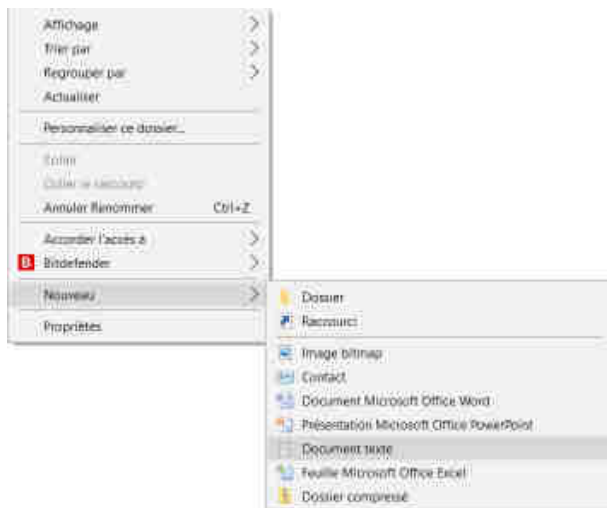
Affichage
Trier par
Regrouper par
Actualiser

Personnaliser ce dossier...

Coller
Coller le raccourci
Annuler Renommer Ctrl+Z

Accorder l'accès à
Bitdefender

Nouveau

Propriétés

Dossier
Raccourci

Image bitmap
Contact
Document Microsoft Office Word
Présentation Microsoft Office PowerPoint
Document texte
Feuille Microsoft Office Excel
Dossier compressé